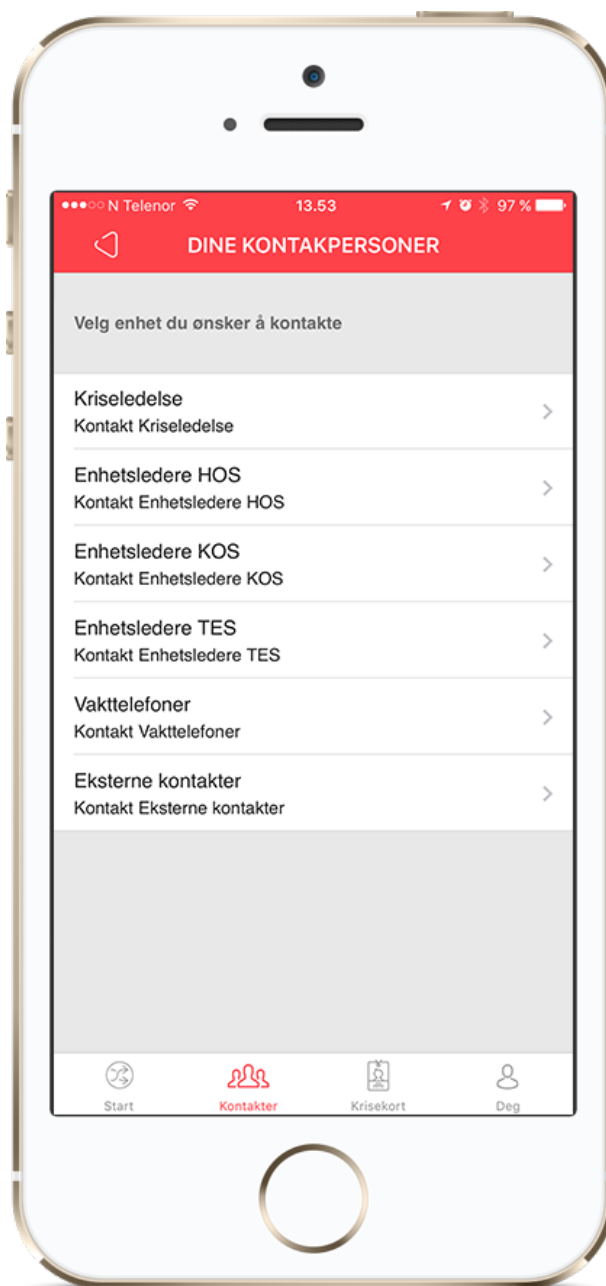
●●●○○ N Telenor 13.53 97 %

DINE KONTAKPERSONER

Velg enhet du ønsker å kontakte

Kriseledelse
Kontakt Kriseledelse

Enhetsledere HOS
Kontakt Enhetsledere HOS

Enhetsledere KOS
Kontakt Enhetsledere KOS

Enhetsledere TES
Kontakt Enhetsledere TES

Vakttelefoner
Kontakt Vakttelefoner

Eksterne kontakter
Kontakt Eksterne kontakter

Start
Kontakter
Krisekort
Deg